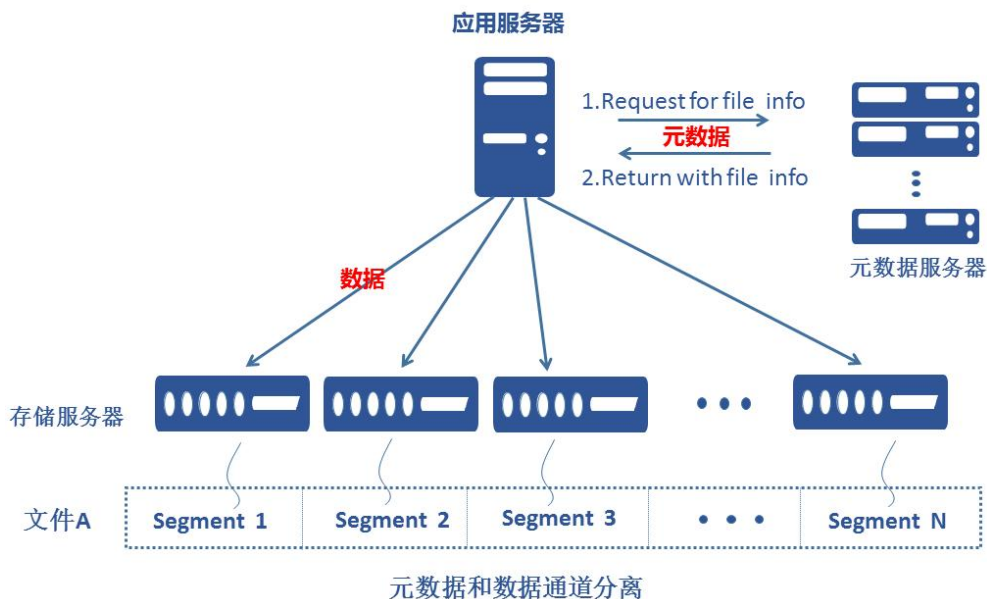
应用服务器

1.Request for file info

元数据

2.Return with file info

元数据服务器

数据

存储服务器

| 文件A | Segment 1 | Segment 2 | Segment 3 | • • • | Segment N |
|---|---|---|---|---|---|

元数据和数据通道分离